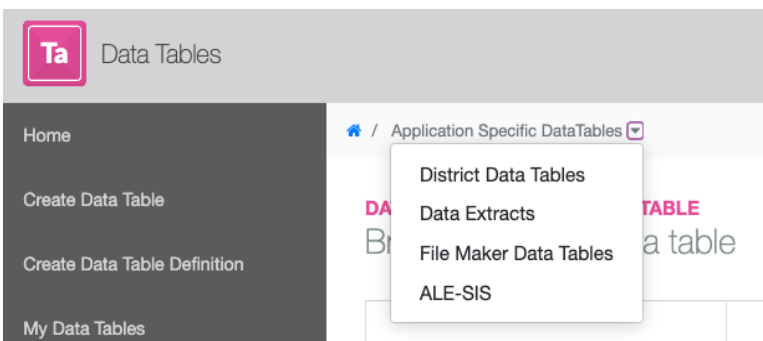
Ta Data Tables

Home

Create Data Table

Create Data Table Definition

My Data Tables

/ Application Specific DataTables

District Data Tables

Data Extracts

File Maker Data Tables

ALE-SIS

DA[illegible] TABLE

Br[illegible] a table